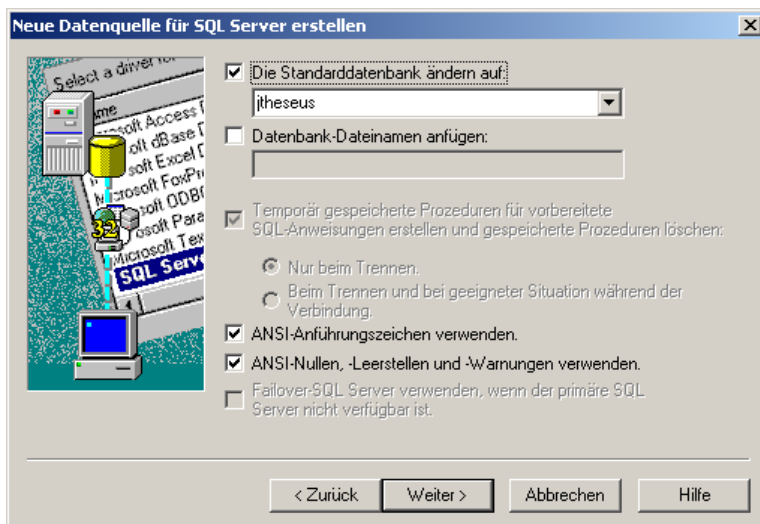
Neue Datenquelle für SQL Server erstellen

Select a driver for
ame
osoft Access D
oft dBase D
soft Excel D
icrosoft FoxPr
soft ODBC
soft Para
Microsoft Tex
SQL Serv
32

Die Standarddatenbank ändern auf:
jtheseus

Datenbank-Dateinamen anfügen:

Temporär gespeicherte Prozeduren für vorbereitete SQL-Anweisungen erstellen und gespeicherte Prozeduren löschen:

Nur beim Trennen.

Beim Trennen und bei geeigneter Situation während der Verbindung.

ANSI-Anführungszeichen verwenden.

ANSI-Nullen, -Leerstellen und -Warnungen verwenden.

Failover-SQL Server verwenden, wenn der primäre SQL Server nicht verfügbar ist.

< Zurück | Weiter > | Abbrechen | Hilfe